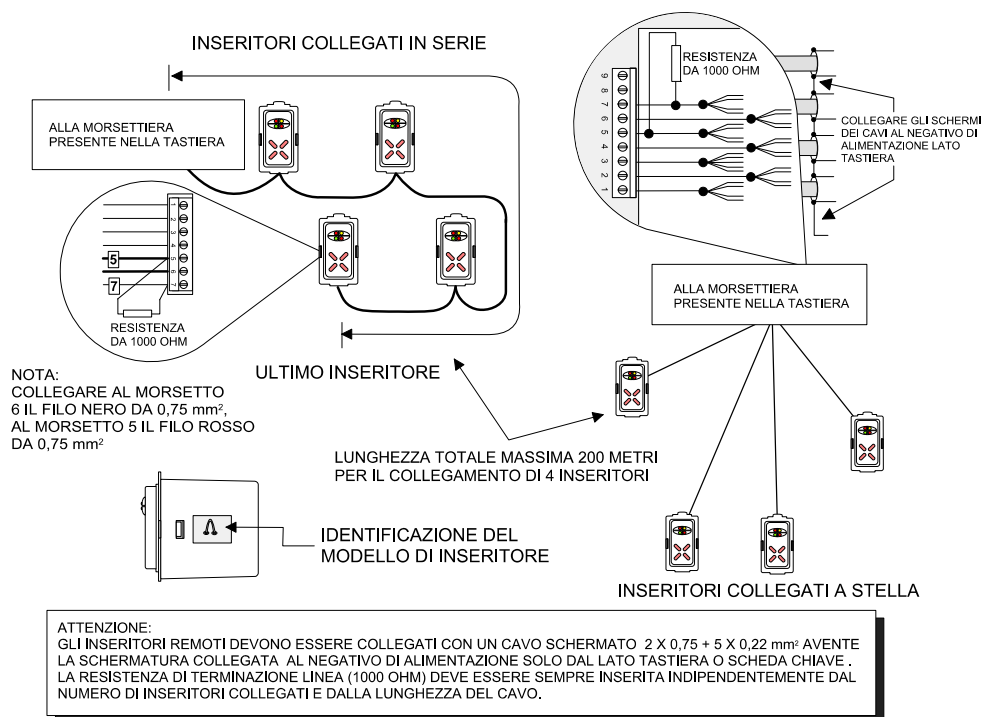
INSERITORI COLLEGATI IN SERIE

ALLA MORSETTIERA PRESENTE NELLA TASTIERA

1 2 3 4 5 6 7

5

7

RESISTENZA DA 1000 OHM

ULTIMO INSERITORE

NOTA:
COLLEGARE AL MORSETTO 6 IL FILO NERO DA 0,75 mm², AL MORSETTO 5 IL FILO ROSSO DA 0,75 mm²

9 8 7 6 5 4 3 2 1

RESISTENZA DA 1000 OHM

COLLEGARE GLI SCHERMI DEI CAVI AL NEGATIVO DI ALIMENTAZIONE LATO TASTIERA

ALLA MORSETTIERA PRESENTE NELLA TASTIERA

LUNGHEZZA TOTALE MASSIMA 200 METRI PER IL COLLEGAMENTO DI 4 INSERITORI

IDENTIFICAZIONE DEL MODELLO DI INSERITORE

INSERITORI COLLEGATI A STELLA

ATTENZIONE:
GLI INSERITORI REMOTI DEVONO ESSERE COLLEGATI CON UN CAVO SCHERMATO 2 X 0,75 + 5 X 0,22 mm² AVENTE LA SCHERMATURA COLLEGATA AL NEGATIVO DI ALIMENTAZIONE SOLO DAL LATO TASTIERA O SCHEDA CHIAVE .
LA RESISTENZA DI TERMINAZIONE LINEA (1000 OHM) DEVE ESSERE SEMPRE INSERITA INDIPENDENTEMENTE DAL NUMERO DI INSERITORI COLLEGATI E DALLA LUNGHEZZA DEL CAVO.